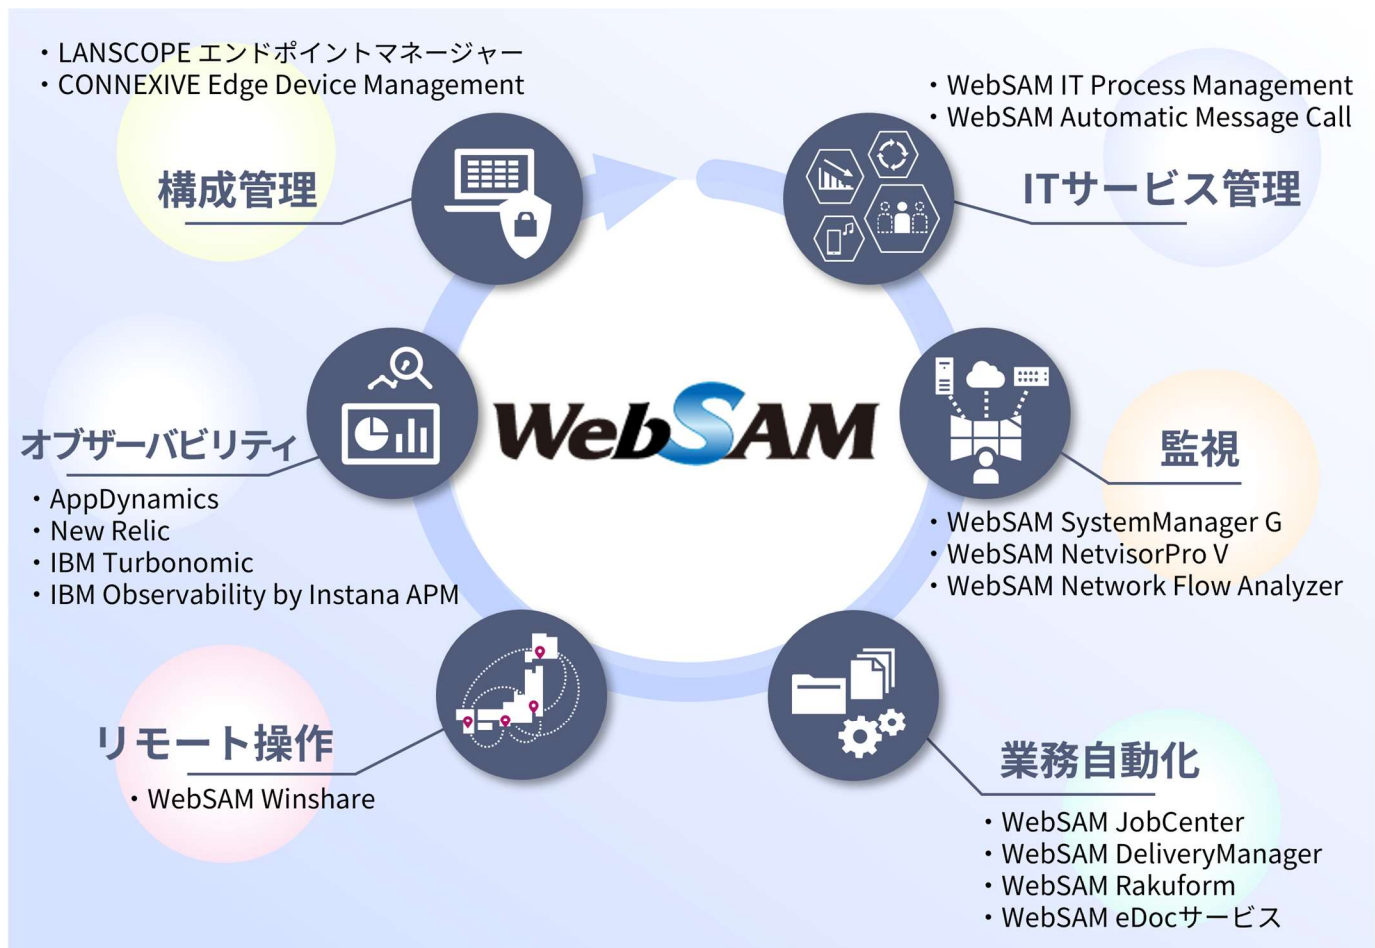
・LANSCOPE エンドポイントマネージャー
・CONNEXIVE Edge Device Management

構成管理

・WebSAM IT Process Management
・WebSAM Automatic Message Call

ITサービス管理

WebSAM

オブザーバビリティ

・AppDynamics
・New Relic
・IBM Turbonomic
・IBM Observability by Instana APM

監視

・WebSAM SystemManager G
・WebSAM NetvisorPro V
・WebSAM Network Flow Analyzer

リモート操作

・WebSAM Winshare

業務自動化

・WebSAM JobCenter
・WebSAM DeliveryManager
・WebSAM Rakuform
・WebSAM eDocサービス